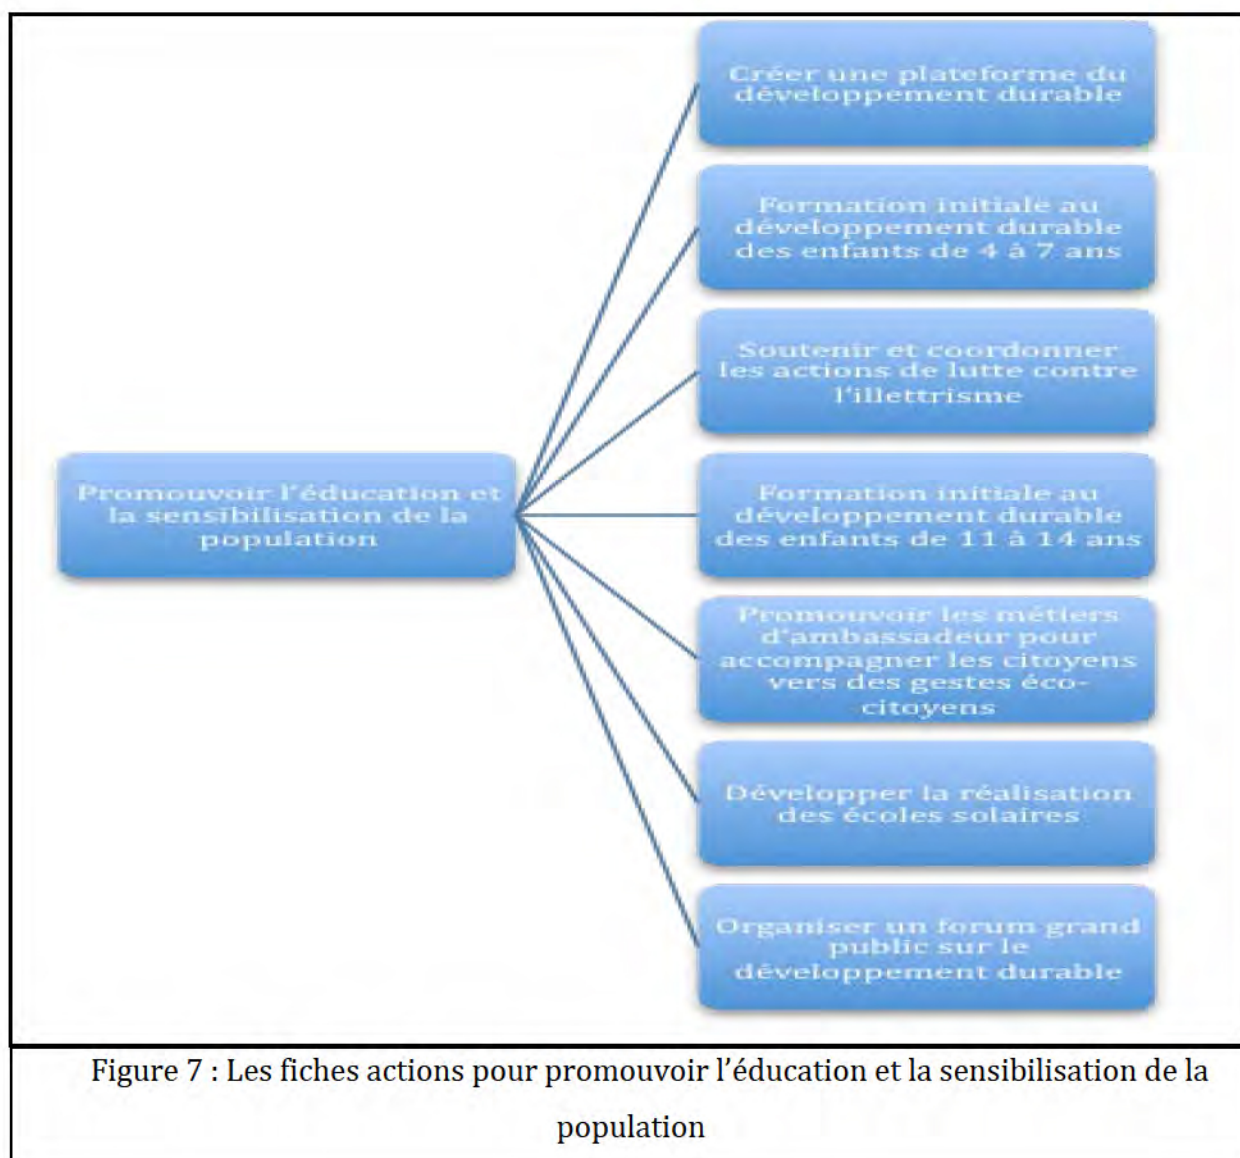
Promouvoir l'éducation et la sensibilisation de la population

Créer une plateforme du développement durable

Formation initiale au développement durable des enfants de 4 à 7 ans

Soutenir et coordonner les actions de lutte contre l'illettrisme

Formation initiale au développement durable des enfants de 11 à 14 ans

Promouvoir les métiers d'ambassadeur pour accompagner les citoyens vers des gestes éco-citoyens

Développer la réalisation des écoles solaires

Organiser un forum grand public sur le développement durable

Figure 7 : Les fiches actions pour promouvoir l'éducation et la sensibilisation de la population